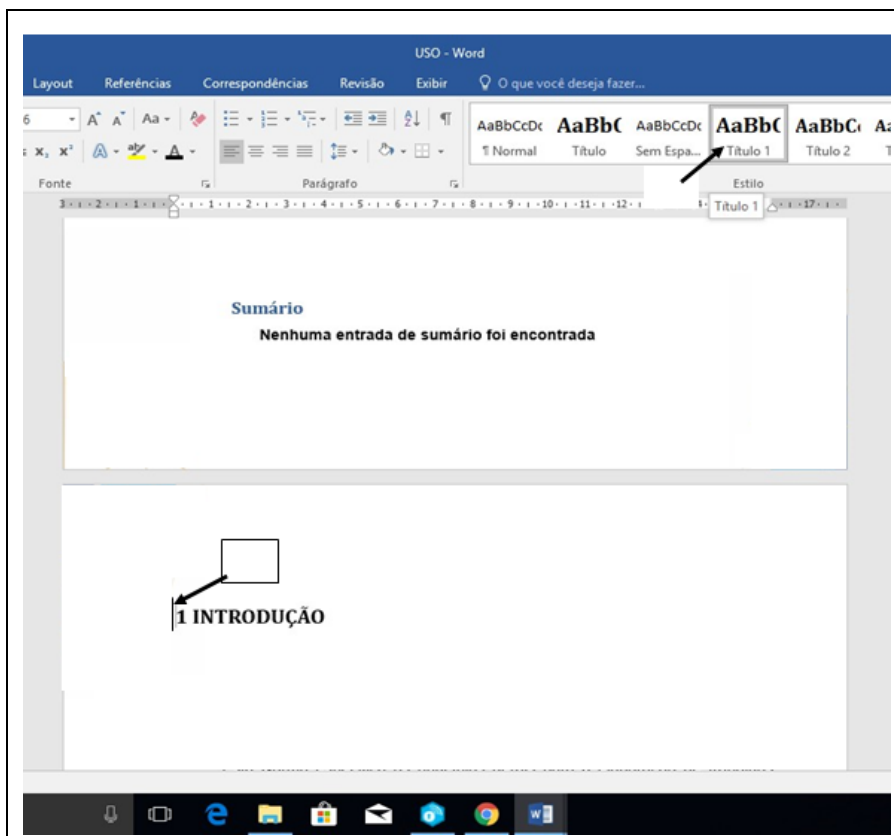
USO - Word

Layout Referências Correspondências Revisão Exibir O que você deseja fazer...

6 A A Aa

x₂ x²

Fonte

Parágrafo

AaBbCcDc AaBbC AaBbCcDc AaBbC AaBbC Aa
¶ Normal Título Sem Espa... Título 1 Título 2 T

Estilo

Título 1

Sumário

Nenhuma entrada de sumário foi encontrada

1 INTRODUÇÃO